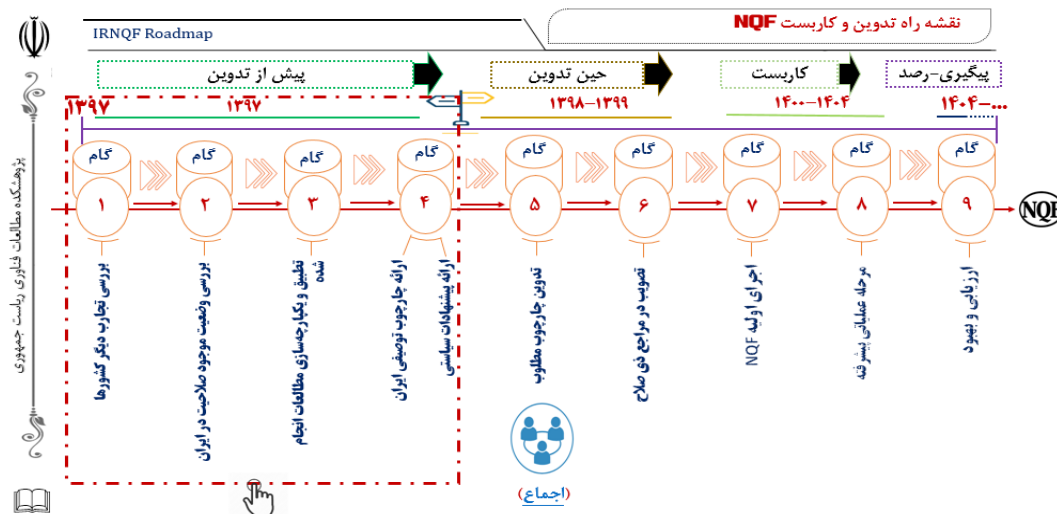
IRNQF Roadmap

نقشه راه تدوین و کاربست NQF

پیش از تدوین

حین تدوین

کاربست

پیگیری-رصد

۱۳۹۷

۱۳۹۷

۱۳۹۸-۱۳۹۹

۱۴۰۰-۱۴۰۴

...-۱۴۰۴

گام ۱
بررسی تجارب دیگر کشورها

گام ۲
بررسی وضعیت موجود صلاحیت در ایران

گام ۳
تطبیق و یکپارچه‌سازی مطالعات انجام شده

گام ۴
ارائه چارچوب توصیفی ایران
ارائه پیشنهادات سیاستی

گام ۵
تدوین چارچوب مطلوب

گام ۶
تصویب در مراجع ذی صلاح

گام ۷
اجرای اولیه NQF

گام ۸
مرحله عملیاتی پیشرفته

گام ۹
ارزیابی و بهبود

NQF

(اجماع)

پژوهشکده مطالعات فناوری ریاست جمهوری